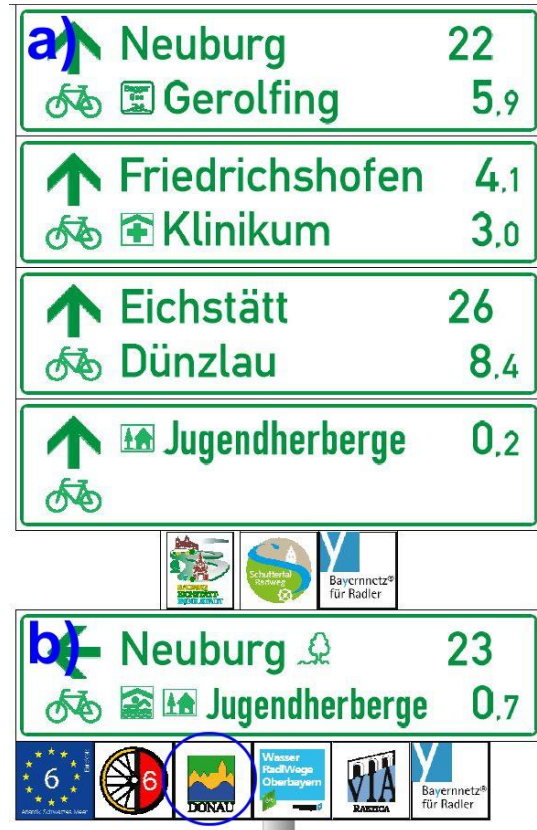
a)

Neuburg 22

Gerolfing 5,9

Friedrichshofen 4,1

Klinikum 3,0

Eichstätt 26

Dünzlau 8,4

Jugendherberge 0,2

Schuttertal Radweg

Bayernnetz® für Radler

b)

Neuburg 23

Jugendherberge 0,7

6

6

DONAU

Wasser RadlWege Oberbayern

VIA RAETICA

Bayernnetz® für Radler